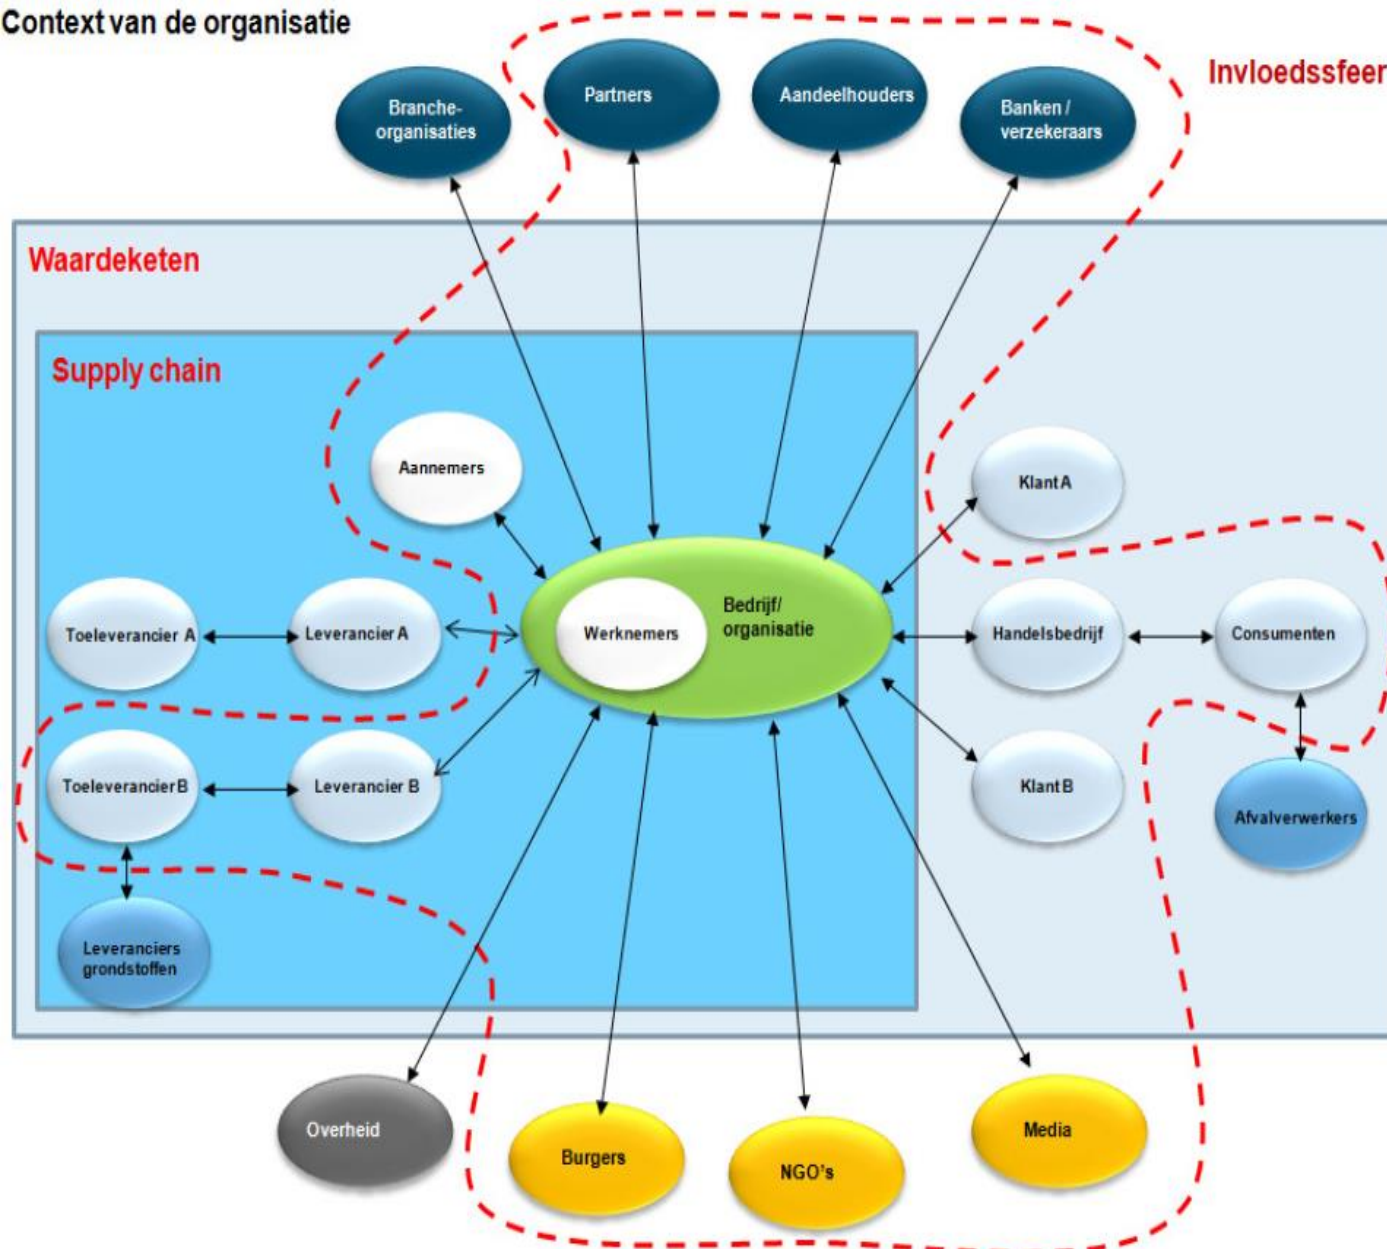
Context van de organisatie

Invloedssfeer

Branche-organisaties

Partners

Aandeelhouders

Banken / verzekeraars

Waardeketen

Supply chain

Aannemers

Klant A

Toeleverancier A

Leverancier A

Werknemers

Bedrijf/ organisatie

Handelsbedrijf

Consumenten

Toeleverancier B

Leverancier B

Klant B

Afvalverwerkers

Leveranciers grondstoffen

Overheid

Burgers

NGO's

Media